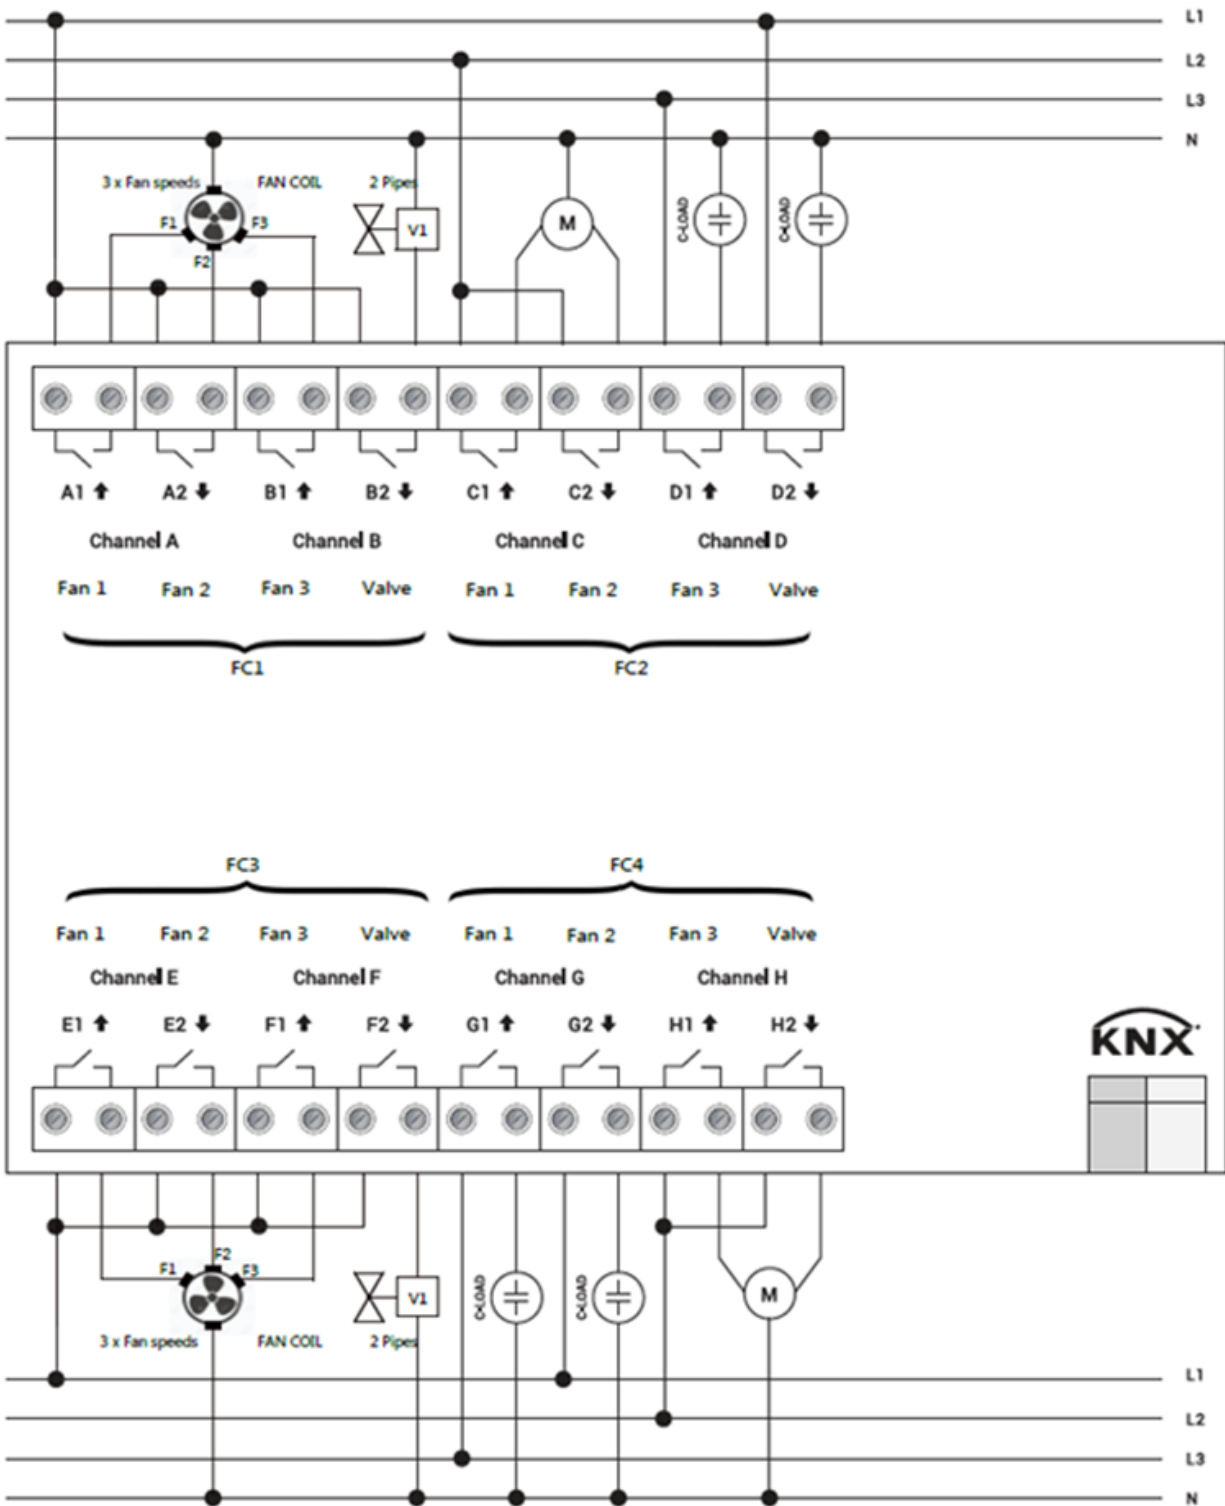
L1
L2
L3
N

3 x Fan speeds FAN COIL 2 Pipes
F1 F3 F2
V1
M
C-LOAD C-LOAD

A1 ↑ A2 ↓ B1 ↑ B2 ↓ C1 ↑ C2 ↓ D1 ↑ D2 ↓

Channel A Channel B Channel C Channel D

Fan 1 Fan 2 Fan 3 Valve Fan 1 Fan 2 Fan 3 Valve

FC1 FC2

FC3 FC4

Fan 1 Fan 2 Fan 3 Valve Fan 1 Fan 2 Fan 3 Valve

Channel E Channel F Channel G Channel H

E1 ↑ E2 ↓ F1 ↑ F2 ↓ G1 ↑ G2 ↓ H1 ↑ H2 ↓

KNX

F1 F2 F3
V1
C-LOAD C-LOAD
M
3 x Fan speeds FAN COIL 2 Pipes

L1
L2
L3
N